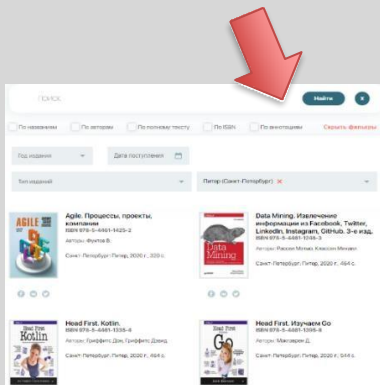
Поиск

Найти

По названиям
По авторам
По полному тексту
По ISBN
По аннотациям
Скрыть фильтры

Год издания
Дата поступления
Тип изданий
Питер (Санкт-Петербург) ×

AGILE

Agile. Процессы, проекты, компании
ISBN 978-5-4461-1425-2
Авторы: Фрунтов В.
Санкт-Петербург: Питер, 2020 г., 320 с.

Data Mining

Data Mining. Извлечение информации из Facebook, Twitter, LinkedIn, Instagram, GitHub. 3-е изд.
ISBN 978-5-4461-1046-3
Авторы: Рассел Мэтью, Классен Михаэл
Санкт-Петербург: Питер, 2020 г., 464 с.

Head First Kotlin

Head First. Kotlin.
ISBN 978-5-4461-1335-4
Авторы: Гриффитс Дэн, Гриффитс Дэвид
Санкт-Петербург: Питер, 2020 г., 464 с.

Head First Go

Head First. Изучаем Go
ISBN 978-5-4461-1395-8
Авторы: Макгаврен Д.
Санкт-Петербург: Питер, 2020 г., 544 с.